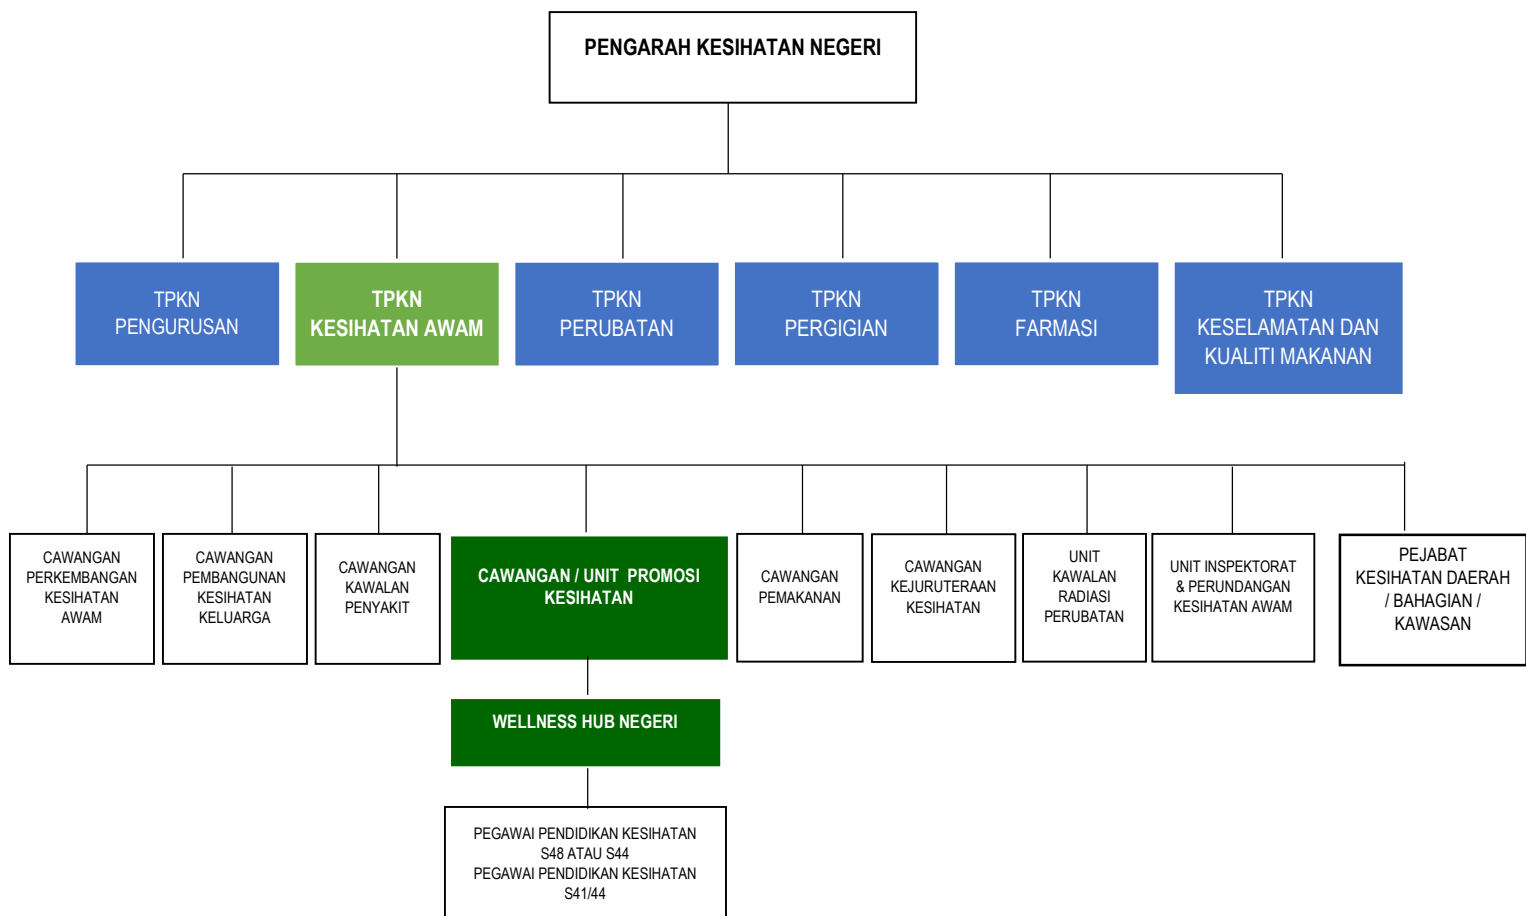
PENGARAH KESIHATAN NEGERI

TPKN
PENGURUSAN

TPKN
KESIHATAN AWAM

TPKN
PERUBATAN

TPKN
PERGIGIAN

TPKN
FARMASI

TPKN
KESELAMATAN DAN KUALITI MAKANAN

CAWANGAN PERKEMBANGAN KESIHATAN AWAM

CAWANGAN PEMBANGUNAN KESIHATAN KELUARGA

CAWANGAN KAWALAN PENYAKIT

CAWANGAN / UNIT PROMOSI KESIHATAN

CAWANGAN PEMAKANAN

CAWANGAN KEJURUTERAAN KESIHATAN

UNIT KAWALAN RADIASI PERUBATAN

UNIT INSPEKTORAT & PERUNDANGAN KESIHATAN AWAM

PEJABAT KESIHATAN DAERAH / BAHAGIAN / KAWASAN

WELLNESS HUB NEGERI

PEGAWAI PENDIDIKAN KESIHATAN S48 ATAU S44
PEGAWAI PENDIDIKAN KESIHATAN S41/44